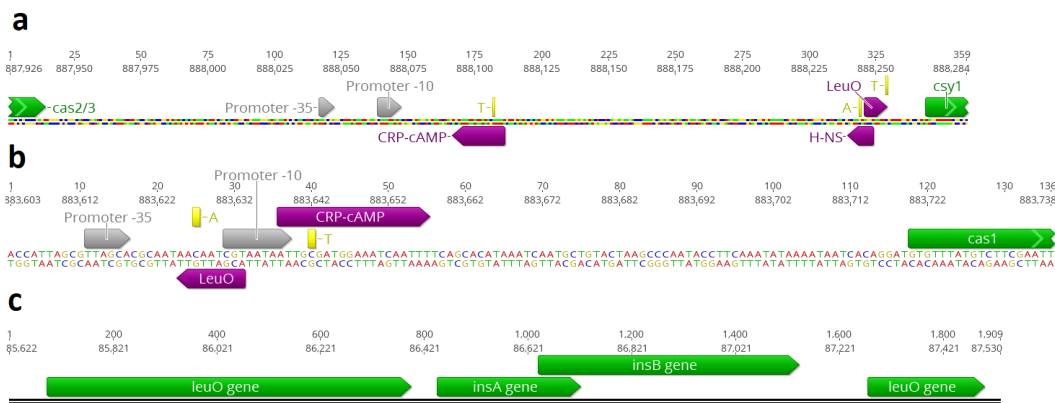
a

1 887,926 | 25 887,950 | 50 887,975 | 75 888,000 | 100 888,025 | 125 888,050 | 150 888,075 | 175 888,100 | 200 888,125 | 225 888,150 | 250 888,175 | 275 888,200 | 300 888,225 | 325 888,250 | 359 888,284

cas2/3
Promoter -35
Promoter -10
T
LeuO
A
T
csy1
CRP-cAMP
H-NS

b

1 883,603 | 10 883,612 | 20 883,622 | 30 883,632 | 40 883,642 | 50 883,652 | 60 883,662 | 70 883,672 | 80 883,682 | 90 883,692 | 100 883,702 | 110 883,712 | 120 883,722 | 130 | 136 883,738

Promoter -10
Promoter -35
A
CRP-cAMP
T
cas1

ACCATTAGCGTTAGCACGCAATAACAATCGTAATAATTGCGATGGAAATCAATTTTCAGCACATAAATCAATGCTGTACTAAGCCCAATACCTTCAAATATAAAATAATCACAGGATGTGTTTATGTCTTCGAATT
TGGTAATCGCAATCGTGCGTTATTGTTAGCATTATTAACGCTACCTTTAGTTAAAAGTCGTGTATTTAGTTACGACATGATTCGGGTTATGGAAGTTTATATTTTATTAGTGTCCTACACAAATACAGAAGCTTAA

LeuO

c

1 85.622 | 200 85.821 | 400 86.021 | 600 86.221 | 800 86.421 | 1.000 86.621 | 1.200 86.821 | 1.400 87.021 | 1.600 87.221 | 1.800 87.421 | 1.909 87.530

insB gene
leuO gene
insA gene
leuO gene